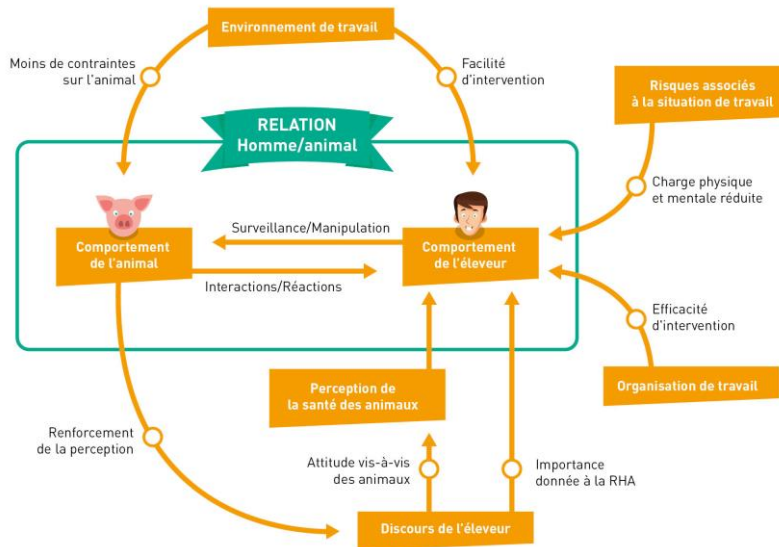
Environnement de travail

Moins de contraintes sur l'animal

Facilité d'intervention

Risques associés à la situation de travail

RELATION Homme/animal

Charge physique et mentale réduite

Surveillance/Manipulation

Comportement de l'animal

Comportement de l'éleveur

Interactions/Réactions

Efficacité d'intervention

Organisation de travail

Perception de la santé des animaux

Renforcement de la perception

Attitude vis-à-vis des animaux

Importance donnée à la RHA

Discours de l'éleveur